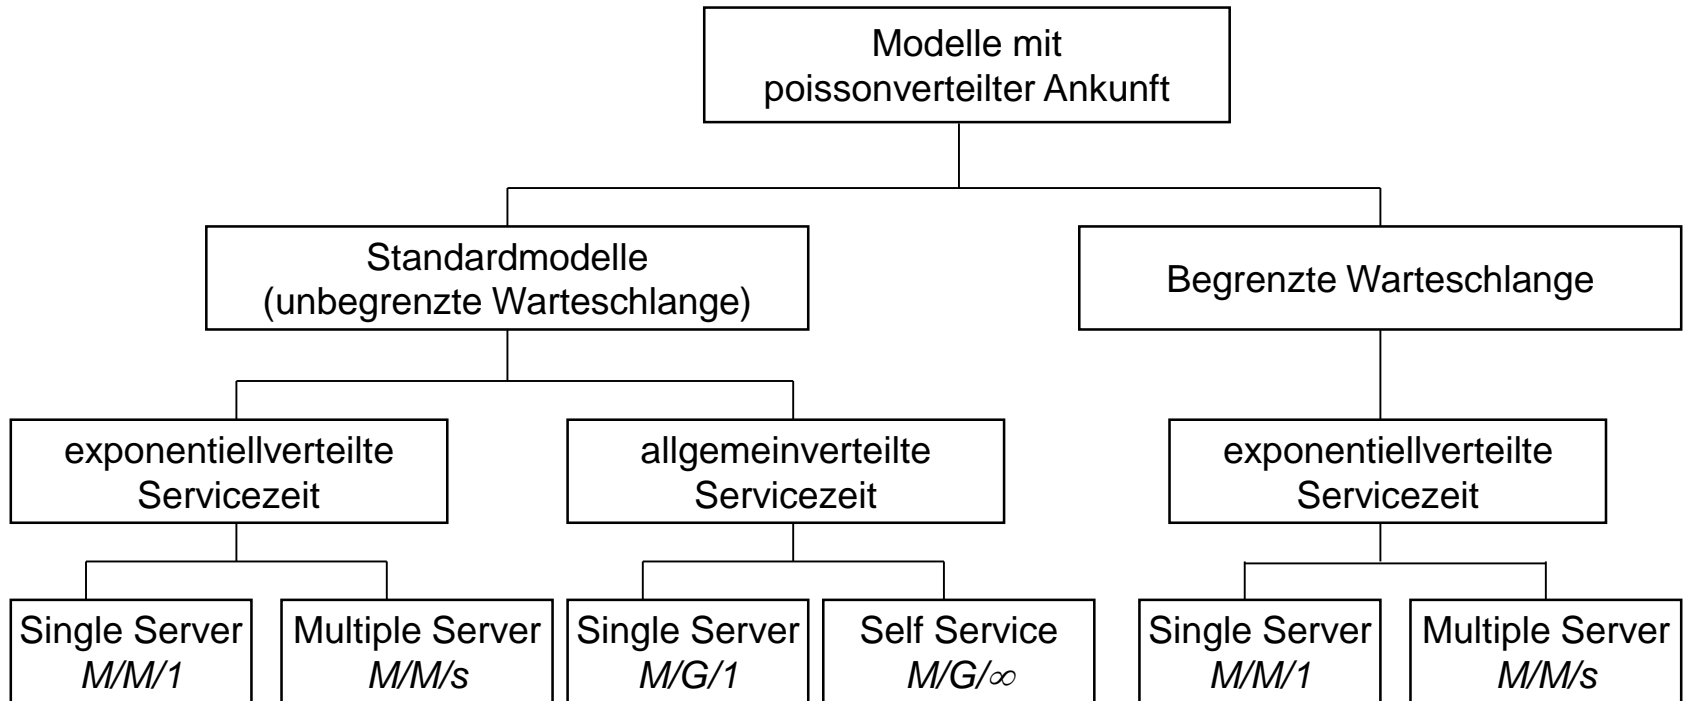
Modelle mit poissonverteilter Ankunft

Standardmodelle (unbegrenzte Warteschlange)

Begrenzte Warteschlange

exponentiellverteilte Servicezeit

allgemeinverteilte Servicezeit

exponentiellverteilte Servicezeit

Single Server *M/M/1*

Multiple Server *M/M/s*

Single Server *M/G/1*

Self Service *M/G/∞*

Single Server *M/M/1*

Multiple Server *M/M/s*